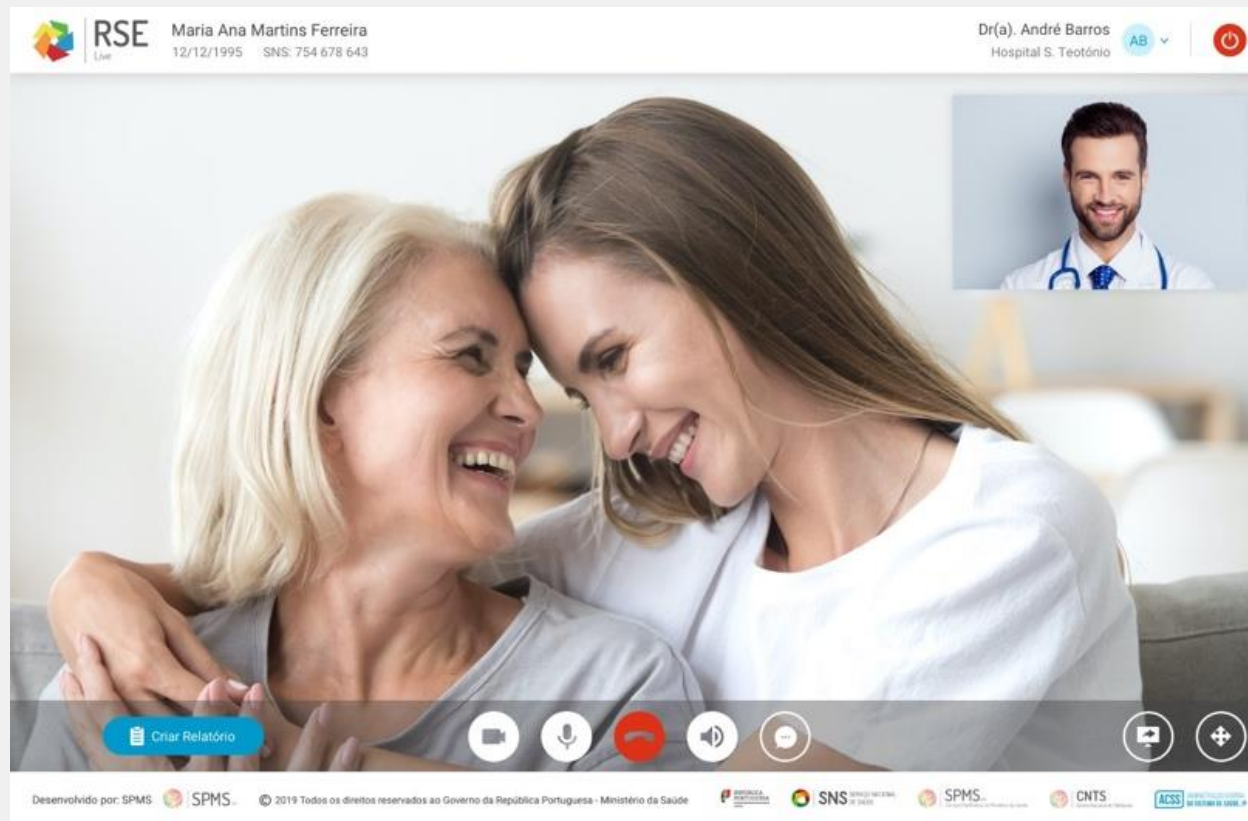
RSE
Live

Maria Ana Martins Ferreira
12/12/1995 SNS: 754 678 643

Dr(a). André Barros
Hospital S. Teotónio

AB

Criar Relatório

Desenvolvido por: SPMS SPMS

© 2019 Todos os direitos reservados ao Governo da República Portuguesa - Ministério da Saúde

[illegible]

SNS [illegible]

SPMS

CNTS

ACSS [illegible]